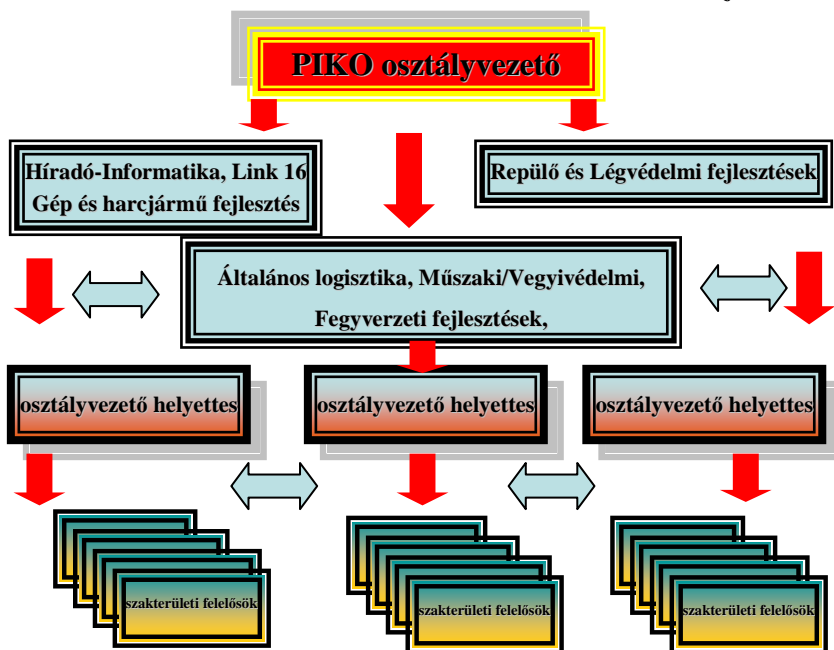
PIKO osztályvezető

Híradó-Informatika, Link 16
Gép és harcjármű fejlesztés

Repülő és Légvédelmi fejlesztések

Általános logisztika, Műszaki/Vegyivédelmi,
Fegyverzeti fejlesztések,

osztályvezető helyettes

osztályvezető helyettes

osztályvezető helyettes

szakterületi felelősök

szakterületi felelősök

szakterületi felelősök